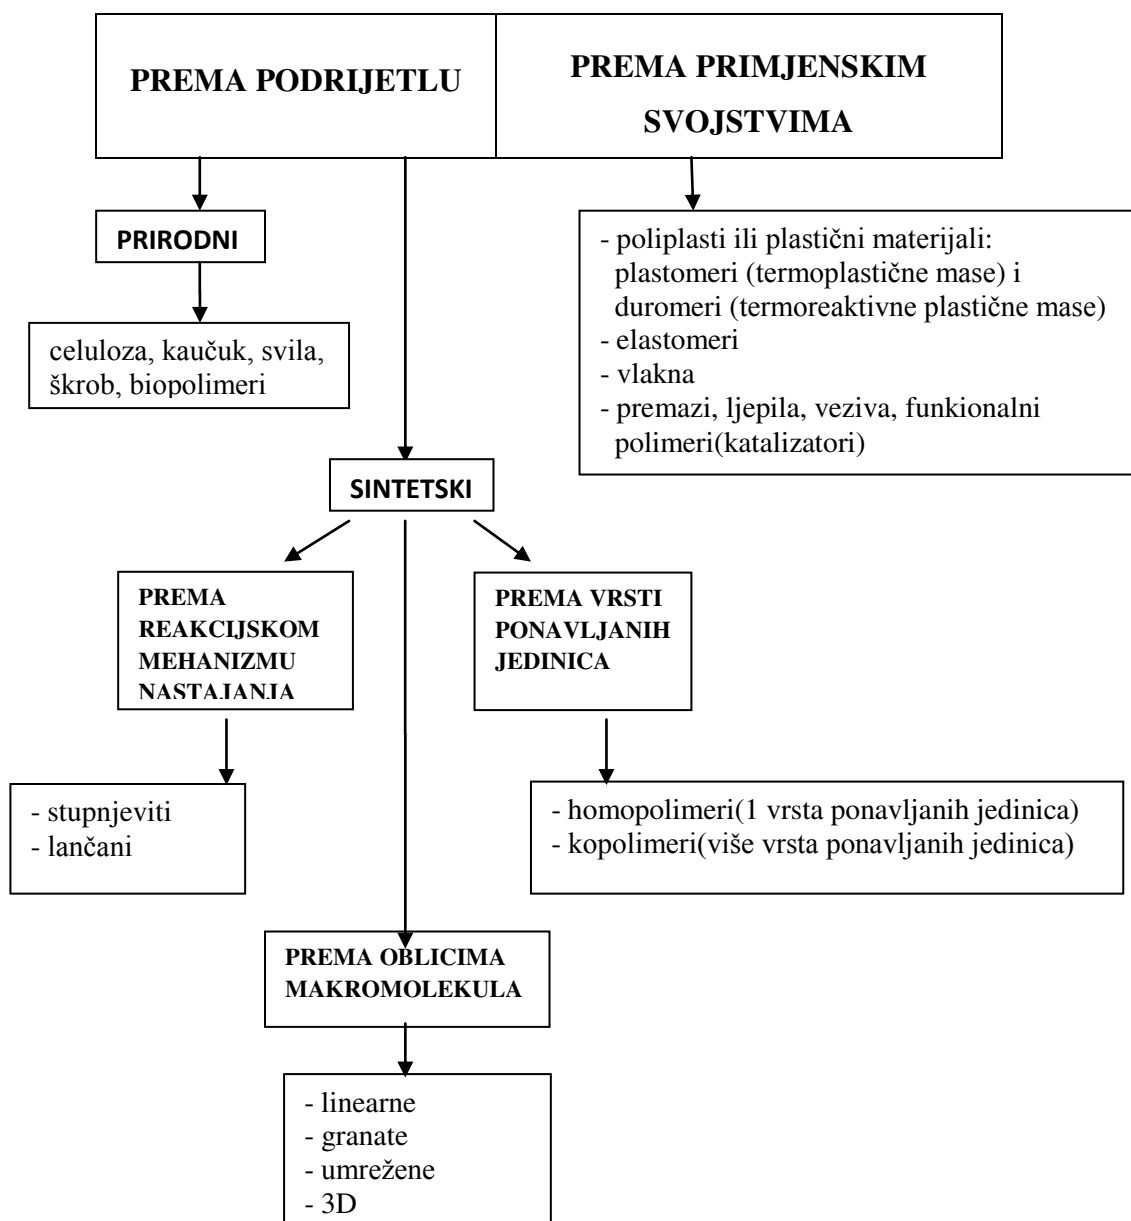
PREMA PODRIJETLU

PREMA PRIMJENSKIM SVOJSTVIMA

PRIRODNI

celuloza, kaučuk, svila, škrob, biopolimeri

- poliplasti ili plastični materijali: plastomeri (termoplastične mase) i duromeri (termoreaktivne plastične mase)
- elastomeri
- vlakna
- premazi, ljepila, veziva, funkionalni polimeri(katalizatori)

SINTETSKI

PREMA REAKCIJSKOM MEHANIZMU NASTAJANJA

PREMA VRSTI PONAVLJANIH JEDINICA

- stupnjeviti
- lančani

- homopolimeri(1 vrsta ponavljanih jedinica)
- kopolimeri(više vrsta ponavljanih jedinica)

PREMA OBLICIMA MAKROMOLEKULA

- linearne
- granate
- umrežene
- 3D